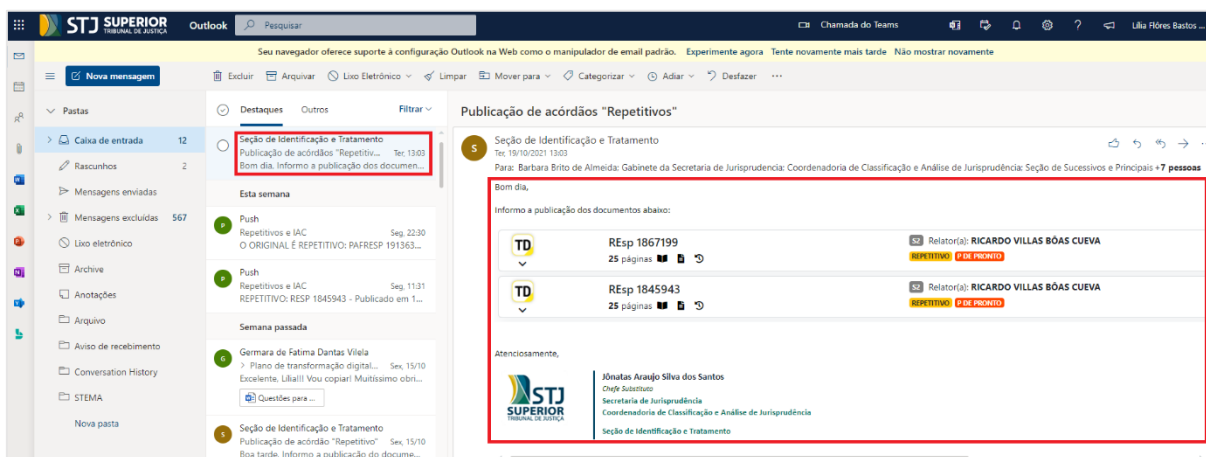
STJ SUPERIOR TRIBUNAL DE JUSTIÇA Outlook Pesquisar

Chamada do Teams Lilia Flôres Bastos ...

Seu navegador oferece suporte à configuração Outlook na Web como o manipulador de email padrão. Experimente agora Tente novamente mais tarde Não mostrar novamente

Nova mensagem

Excluir Arquivar Lixo Eletrônico Limpar Mover para Categorizar Adiar Desfazer ···

Pastas

Caixa de entrada 12
Rascunhos 2
Mensagens enviadas
Mensagens excluídas 567
Lixo eletrônico
Archive
Anotações
Arquivo
Aviso de recebimento
Conversation History
STEMA
Nova pasta

Destaques Outros Filtrar

Seção de Identificação e Tratamento
Publicação de acórdãos "Repetitiv... Ter, 13:03
Bom dia, Informo a publicação dos documen...

Esta semana

Push
Repetitivos e IAC Seg, 22:30
O ORIGINAL É REPETITIVO: PAFRESP 191363...

Push
Repetitivos e IAC Seg, 11:31
REPETITIVO: RESP 1845943 - Publicado em 1...

Semana passada

Germara de Fatima Dantas Vilela
> Plano de transformação digital... Sex, 15/10
Excelente, Lilia!!! Vou copiar! Muitíssimo obri...
Questões para ...

Seção de Identificação e Tratamento
Publicação de acórdão "Repetitivo" Sex, 15/10
Boa tarde. Informo a publicação do docume...

Publicação de acórdãos "Repetitivos"

Seção de Identificação e Tratamento
Ter, 19/10/2021 13:03
Para: Barbara Brito de Almeida: Gabinete da Secretaria de Jurisprudência: Coordenadoria de Classificação e Análise de Jurisprudência: Seção de Sucessivos e Principais +7 pessoas

Bom dia,

Informo a publicação dos documentos abaixo:

TD REsp 1867199
25 páginas
S2 Relator(a): RICARDO VILLAS BÔAS CUEVA
REPETITIVO P DE PRONTO

TD REsp 1845943
25 páginas
S2 Relator(a): RICARDO VILLAS BÔAS CUEVA
REPETITIVO P DE PRONTO

Atenciosamente,

STJ SUPERIOR TRIBUNAL DE JUSTIÇA
Jônatas Araujo Silva dos Santos
Chefe Substituto
Secretaria de Jurisprudência
Coordenadoria de Classificação e Análise de Jurisprudência
Seção de Identificação e Tratamento